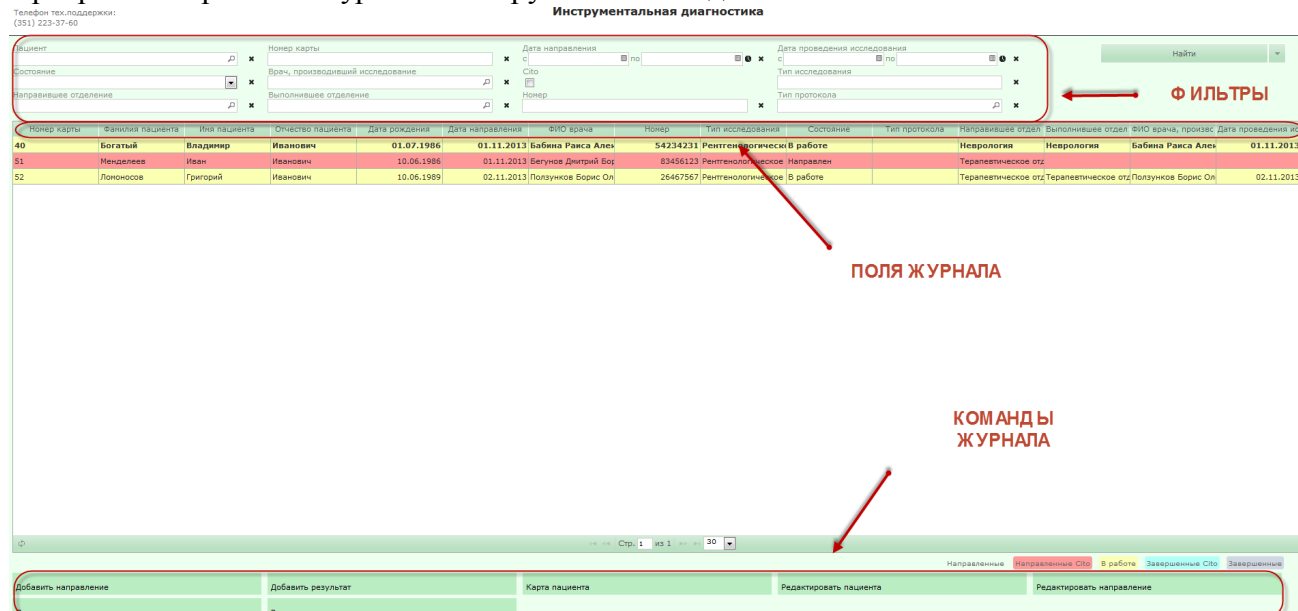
Телефон тех.поддержки:
(351) 223-37-60

Инструментальная диагностика

Пациент
Номер карты
Дата направления
с
по
Дата проведения исследования
с
по
Найти
Состояние
Врач, производивший исследование
Cito
Тип исследования
Направившее отделение
Выполнившее отделение
Номер
Тип протокола

ФИЛЬТРЫ

| Номер карты | Фамилия пациента | Имя пациента | Отчество пациента | Дата рождения | Дата направления | ФИО врача | Номер | Тип исследования | Состояние | Тип протокола | Направившее отдел | Выполнившее отдел | ФИО врача, произв | Дата проведения ис |
|---|---|---|---|---|---|---|---|---|---|---|---|---|---|---|
| 40 | Богатый | Владимир | Иванович | 01.07.1986 | 01.11.2013 | Бабина Раиса Алек | 54234231 | Рентгенологическо | В работе | | Неврология | Неврология | Бабина Раиса Алек | 01.11.2013 |
| 51 | Менделеев | Иван | Иванович | 10.06.1986 | 01.11.2013 | Бегунов Дмитрий Бор | 83456123 | Рентгенологическое | Направлен | | Терапевтическое отд | | | |
| 52 | Ломоносов | Григорий | Иванович | 10.06.1989 | 02.11.2013 | Ползунков Борис Ол | 26467567 | Рентгенологическое | В работе | | Терапевтическое отд | Терапевтическое отд | Ползунков Борис Ол | 02.11.2013 |

ПОЛЯ ЖУРНАЛА

КОМАНДЫ ЖУРНАЛА

Стр. 1 из 1 30

Направленные Направленные Cito В работе Завершенные Cito Завершенные

Добавить направление
Добавить результат
Карта пациента
Редактировать пациента
Редактировать направление